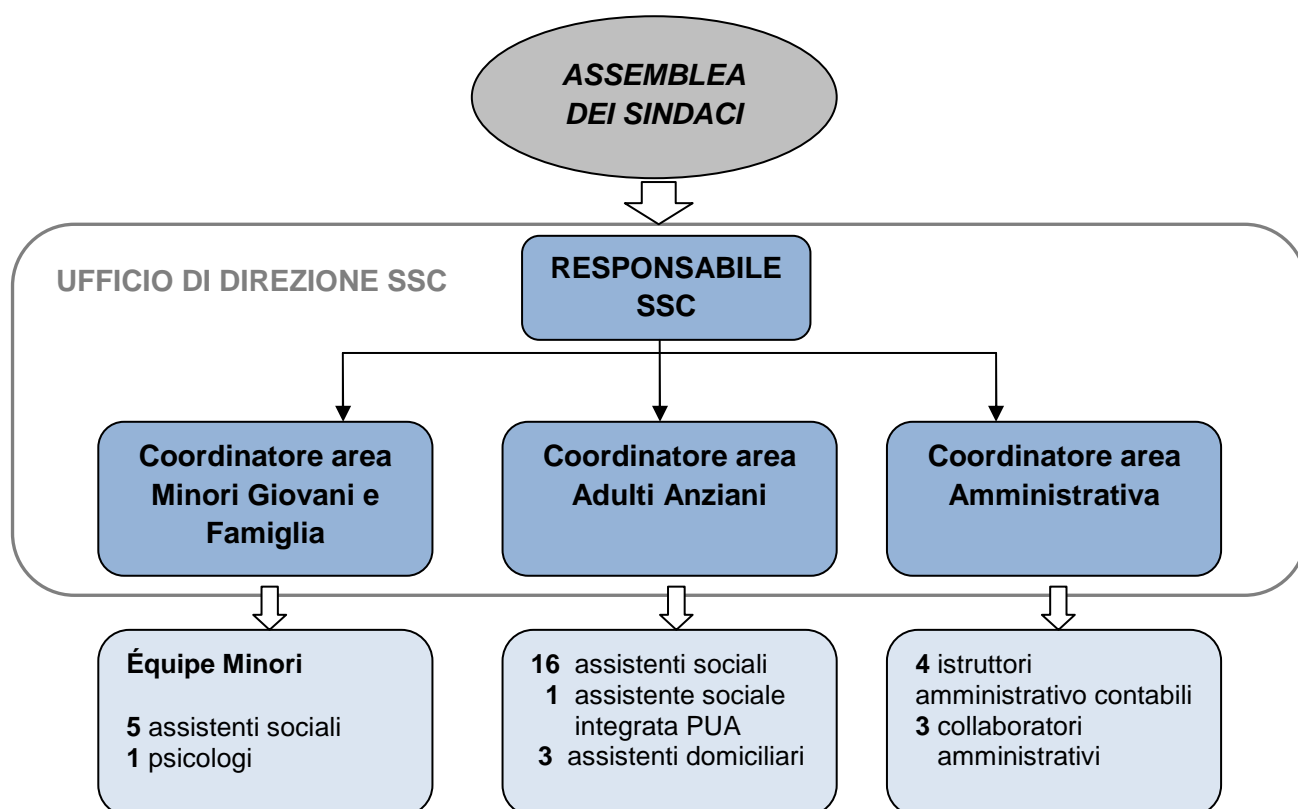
ASSEMBLEA DEI SINDACI

UFFICIO DI DIREZIONE SSC

RESPONSABILE SSC

Coordinatore area Minori Giovani e Famiglia

Coordinatore area Adulti Anziani

Coordinatore area Amministrativa

Équipe Minori

5 assistenti sociali
1 psicologi

16 assistenti sociali
1 assistente sociale integrata PUA
3 assistenti domiciliari

4 istruttori amministrativo contabili
3 collaboratori amministrativi